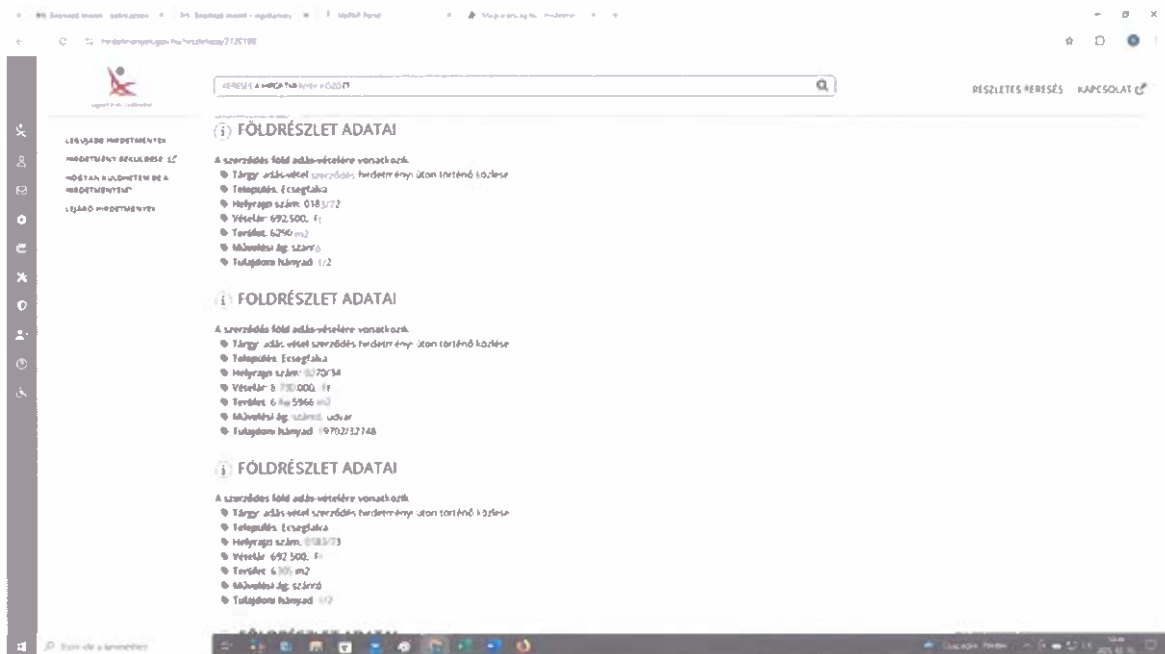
KERESÉS A HIRDETMÉNYEK KÖZÖTT

RÉSZLETES KERESÉS KAPCSOLAT

LEGUJABB HIRDETMÉNYEK
HIRDETMÉNY BEKÜLDÉSE
MOSTAN KÜLDÖTTEM BE A HIRDETMÉNYEM
LEJÁRÓ HIRDETMÉNYEK

FÖLDRÉSZLET ADATAI

A szerződés föld adás-vételére vonatkozik.
Tárgy: adás-vétel szerződés hirdetmény úton történő közlése
Település: Ecsegfalva
Helyrajzi szám: 0183/72
Vételár: 692 500,- Ft
Terület: 6290 m2
Művelési ág: szántó
Tulajdoni hányad: 1/2

FÖLDRÉSZLET ADATAI

A szerződés föld adás-vételére vonatkozik.
Tárgy: adás-vétel szerződés hirdetmény úton történő közlése
Település: Ecsegfalva
Helyrajzi szám: 0270/34
Vételár: 8 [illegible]000,- Ft
Terület: 6 ha 5966 m2
Művelési ág: szántó, udvar
Tulajdoni hányad: 19702/32748

FÖLDRÉSZLET ADATAI

A szerződés föld adás-vételére vonatkozik.
Tárgy: adás-vétel szerződés hirdetmény úton történő közlése
Település: Ecsegfalva
Helyrajzi szám: 0183/73
Vételár: 692 500,- Ft
Terület: 6305 m2
Művelési ág: szántó
Tulajdoni hányad: 1/2